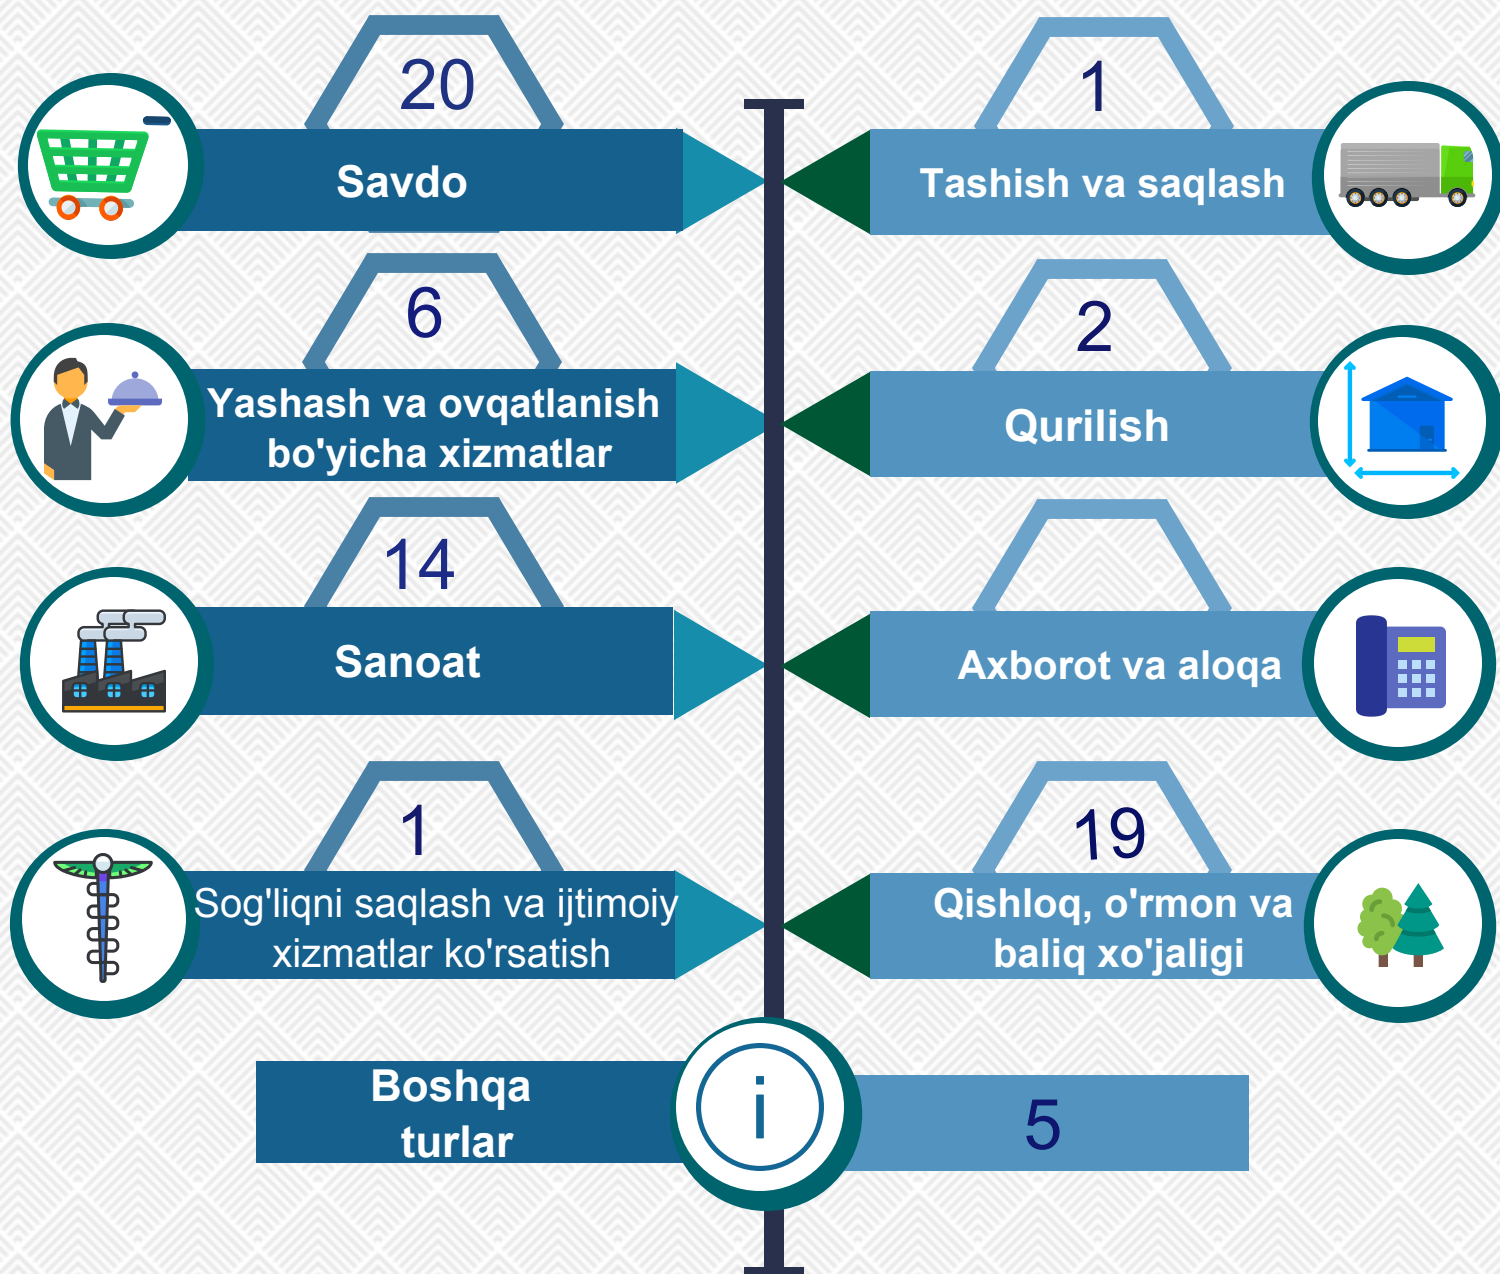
20
Savdo

1
Tashish va saqlash

6
Yashash va ovqatlanish bo'yicha xizmatlar

2
Qurilish

14
Sanoat

Axborot va aloqa

1
Sog'liqni saqlash va ijtimoiy xizmatlar ko'rsatish

19
Qishloq, o'rmon va baliq xo'jaligi

Boshqa turlar

i

5